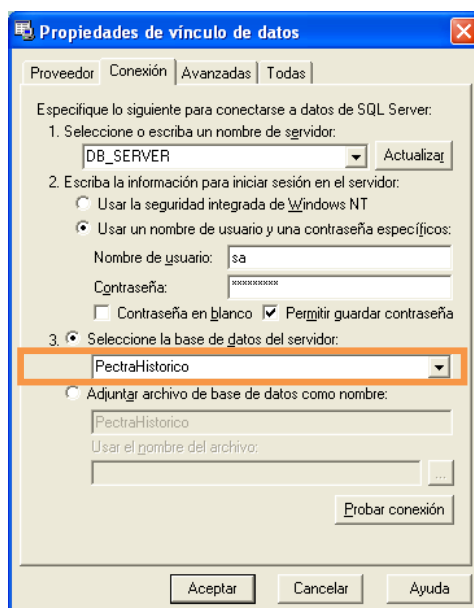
Propiedades de vínculo de datos

Proveedor | Conexión | Avanzadas | Todas

Especifique lo siguiente para conectarse a datos de SQL Server:
1. Seleccione o escriba un nombre de servidor:
DB_SERVER
Actualizar
2. Escriba la información para iniciar sesión en el servidor:
Usar la seguridad integrada de Windows NT
Usar un nombre de usuario y una contraseña específicos:
Nombre de usuario: sa
Contraseña: ********
Contraseña en blanco
Permitir guardar contraseña
3. Seleccione la base de datos del servidor:
PectraHistorico
Adjuntar archivo de base de datos como nombre:
PectraHistorico
Usar el nombre del archivo:
...
Probar conexión

Aceptar
Cancelar
Ayuda